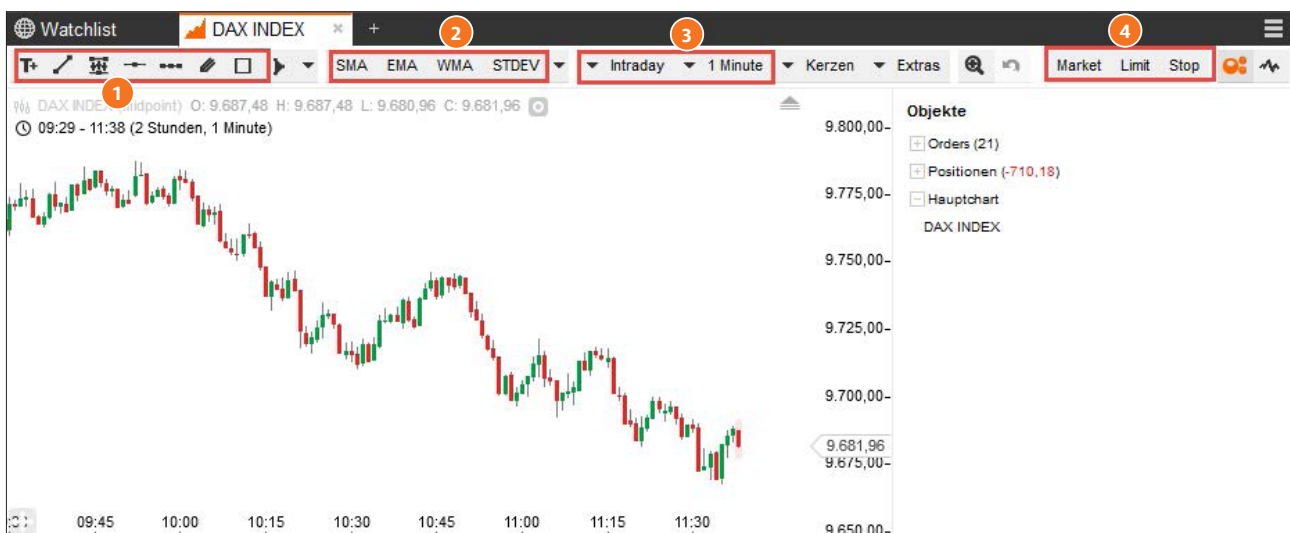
Watchlist DAX INDEX × +

T+ SMA EMA WMA STDEV Intraday 1 Minute Kerzen Extras Market Limit Stop

2 3 4 1

DAX INDEX (Midpoint) O: 9.687,48 H: 9.687,48 L: 9.680,96 C: 9.681,96
09:29 - 11:38 (2 Stunden, 1 Minute)

9.800,00-
9.775,00-
9.750,00-
9.725,00-
9.700,00-
9.681,96
9.675,00-
9.650,00-

09:45 10:00 10:15 10:30 10:45 11:00 11:15 11:30

Objekte
Orders (21)
Positionen (-710,18)
Hauptchart
DAX INDEX